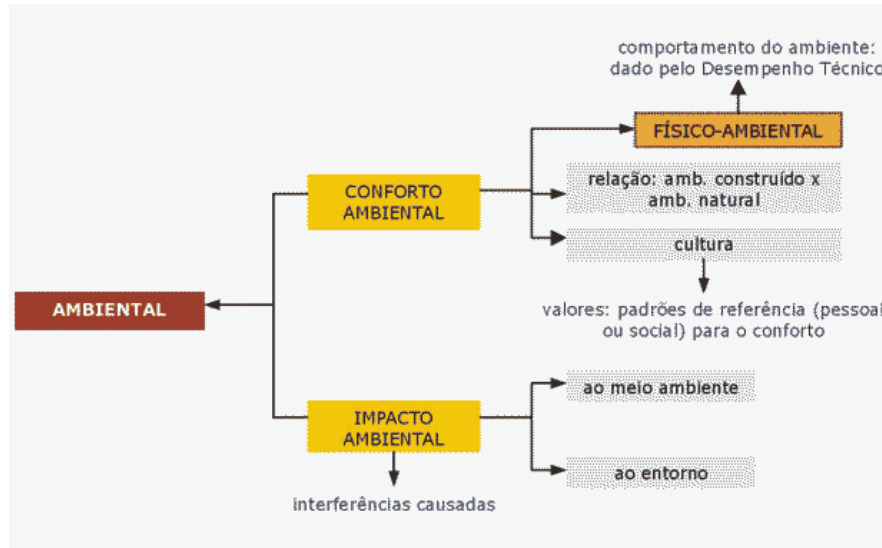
comportamento do ambiente: dado pelo Desempenho Técnico

FÍSICO-AMBIENTAL

CONFORTO AMBIENTAL

relação: amb. construído x amb. natural

cultura

valores: padrões de referência (pessoal ou social) para o conforto

AMBIENTAL

IMPACTO AMBIENTAL

ao meio ambiente

ao entorno

interferências causadas